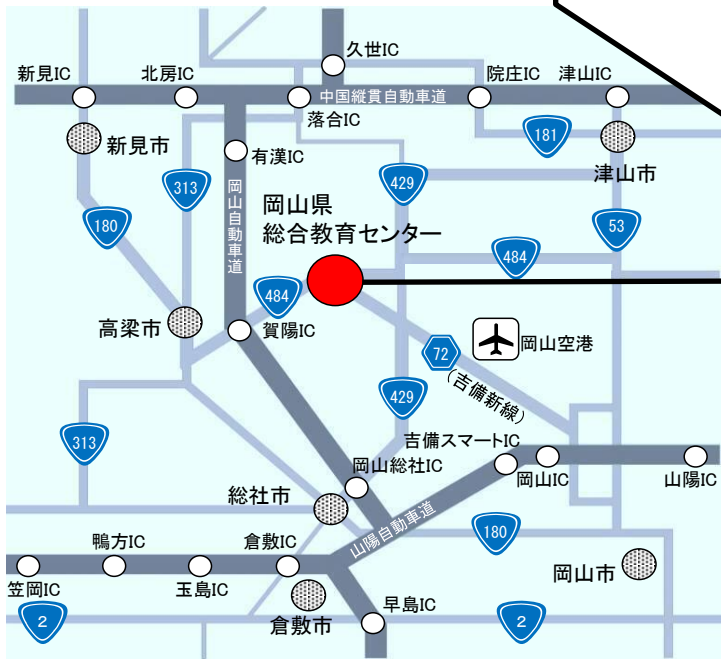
久世IC
新見IC
北房IC
中国縦貫自動車道
院庄IC
津山IC
落合IC
新見市
有漢IC
181
津山市
313
岡山自動車道
429
180
岡山県
総合教育センター
53
484
484
高梁市
賀陽IC
岡山空港
72
(吉備新線)
429
313
吉備スマートIC
岡山総社IC
岡山IC
山陽IC
総社市
山陽自動車道
180
鴨方IC
倉敷IC
笠岡IC
玉島IC
岡山市
早島IC
2
倉敷市
2